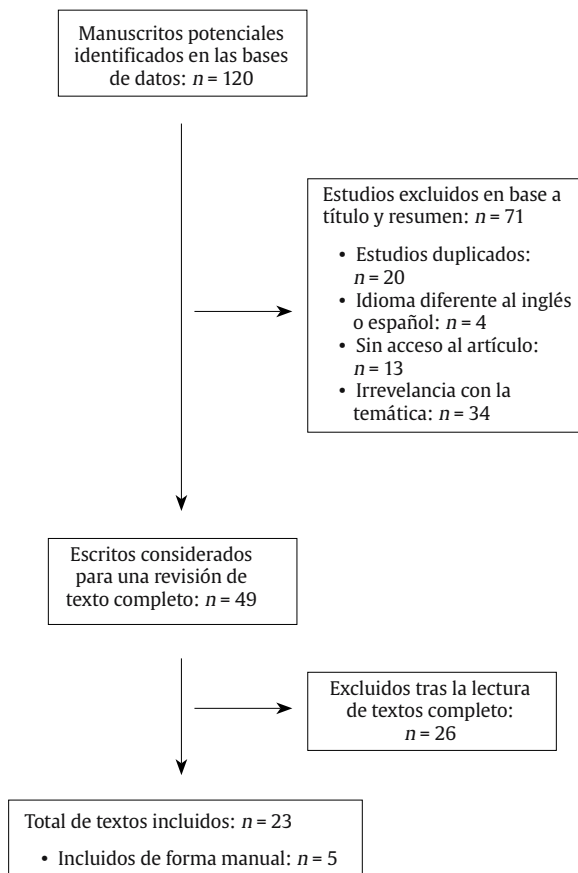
Manuscritos potenciales identificados en las bases de datos: $n = 120$

Estudios excluidos en base a título y resumen: $n = 71$

• Estudios duplicados: $n = 20$
• Idioma diferente al inglés o español: $n = 4$
• Sin acceso al artículo: $n = 13$
• Irrevelancia con la temática: $n = 34$

Escritos considerados para una revisión de texto completo: $n = 49$

Excluidos tras la lectura de textos completo: $n = 26$

Total de textos incluidos: $n = 23$

• Incluidos de forma manual: $n = 5$